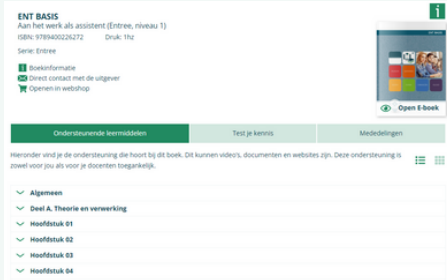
ENT BASIS
Aan het werk als assistent (Entree, niveau 1)
ISBN: 9789400226272 Druk: 1hz
Serie: Entree

Boekinformatie
Direct contact met de uitgever
Openen in webshop

i

Open E-boek

Ondersteunende leermiddelen | Test je kennis | Mededelingen

Hieronder vind je de ondersteuning die hoort bij dit boek. Dit kunnen video's, documenten en websites zijn. Deze ondersteuning is zowel voor jou als voor je docenten toegankelijk.

Algemeen
Deel A. Theorie en verwerking
Hoofdstuk 01
Hoofdstuk 02
Hoofdstuk 03
Hoofdstuk 04